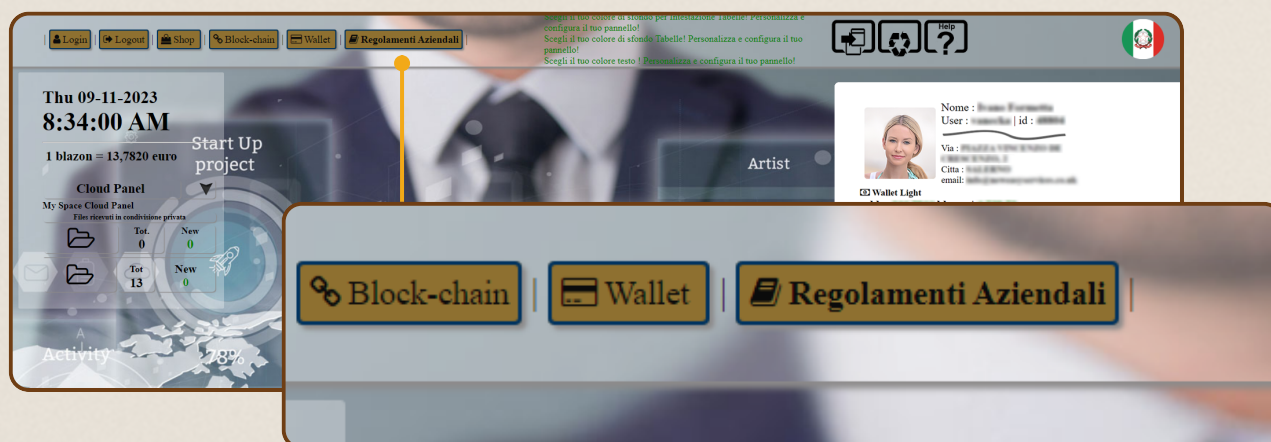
| Login | Logout | Shop | Block-chain | Wallet | Regolamenti Aziendali |

Scegli il tuo colore di sfondo per intestazione Tabelle! Personalizza e configura il tuo pannello!
Scegli il tuo colore di sfondo Tabelle! Personalizza e configura il tuo pannello!
Scegli il tuo colore testo ! Personalizza e configura il tuo pannello!

Help

Thu 09-11-2023
8:34:00 AM
1 blazon = 13,7820 euro

Cloud Panel
My Space Cloud Panel
Files ricevuti in condivisione privata

| | Tot. | New |
|---|---|---|
| | 0 | 0 |
| | Tot 13 | New 0 |

Start Up project

Artist

Activity

78%

Nome : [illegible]
User : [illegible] | id : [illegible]
Via : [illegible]
Citta : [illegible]
email: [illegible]
Wallet Light

Block-chain | Wallet | Regolamenti Aziendali |